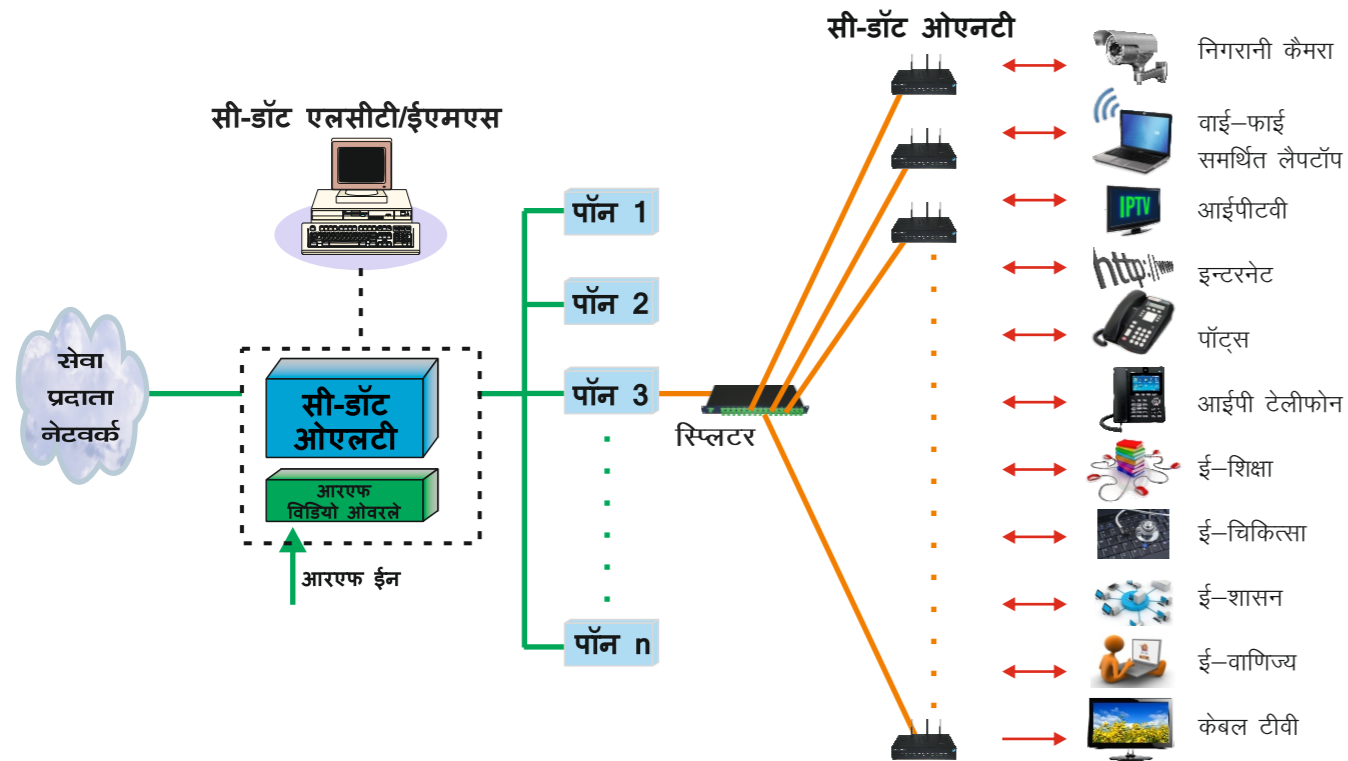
सी-डॉट ओएनटी

निगरानी कैमरा

वाई–फाई समर्थित लैपटॉप

IPTV

आईपीटवी

http://www

इन्टरनेट

पॉट्स

आईपी टेलिफोन

ई–शिक्षा

ई–चिकित्सा

ई–शासन

ई–वाणिज्य

केबल टीवी

सी-डॉट एलसीटी/ईएमएस

सेवा प्रदाता नेटवर्क

सी-डॉट ओएलटी

आरएफ विडियो ओवरले

आरएफ ईन

पॉन 1

पॉन 2

पॉन 3

पॉन n

स्प्लिटर